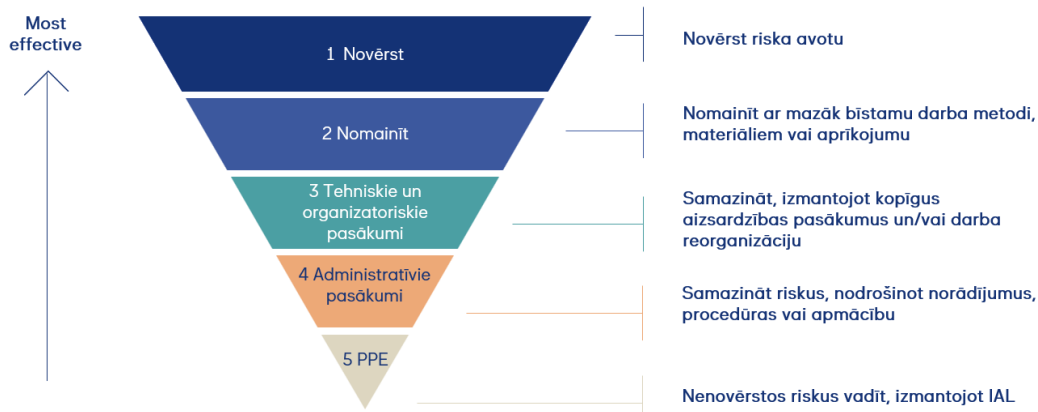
Most effective

1 Novērst

Novērst riska avotu

2 Nomainīt

Nomainīt ar mazāk bīstamu darba metodi, materiāliem vai aprīkojumu

3 Tehniskie un organizatoriskie pasākumi

Samazināt, izmantojot kopīgus aizsardzības pasākumus un/vai darba reorganizāciju

4 Administratīvie pasākumi

Samazināt riskus, nodrošinot norādījumus, procedūras vai apmācību

5 PPE

Nenovērstos riskus vadīt, izmantojot IAL